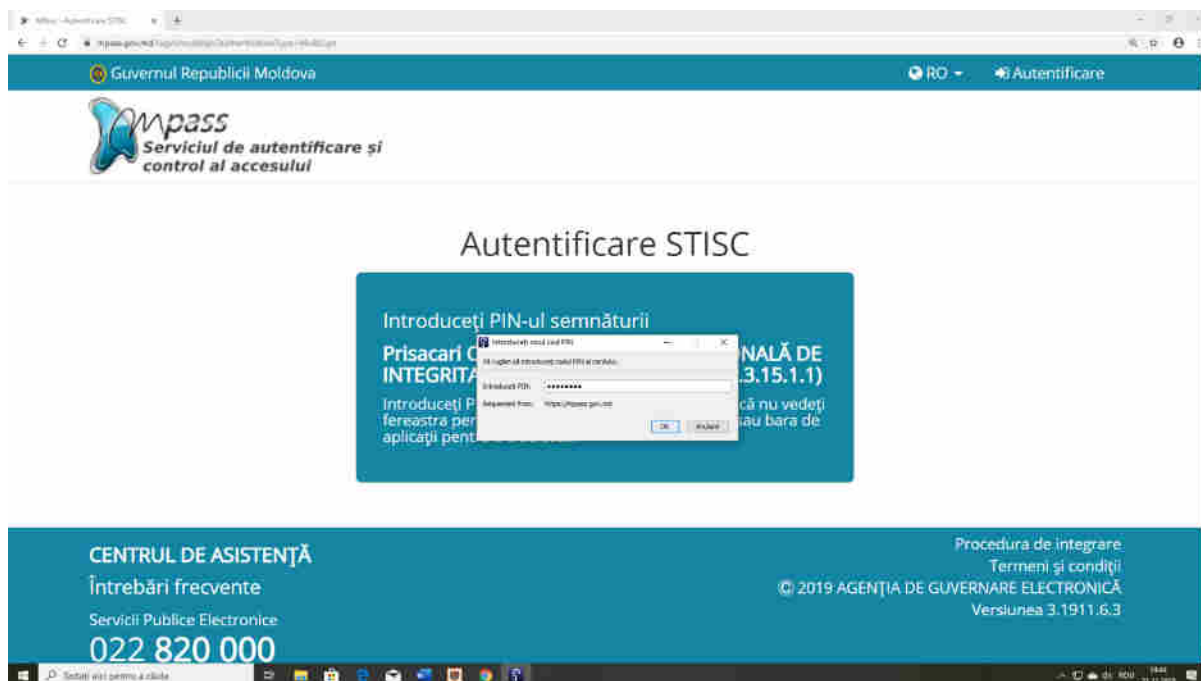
MPass - Autentificare STISC

mpass.gov.md/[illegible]

Guvernul Republicii Moldova

RO

Autentificare

mpass
Serviciul de autentificare și control al accesului

Autentificare STISC

Introduceți PIN-ul semnăturii

Prisacari C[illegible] NALĂ DE INTEGRITA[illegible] 3.15.1.1)

Introduceți P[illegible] că nu vedeți fereastra per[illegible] sau bara de aplicații pent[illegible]

Introduceți codul PIN

Vă rugăm să introduceți codul PIN al cardului.

Introduceți PIN: ••••••••

Requested from: https://mpass.gov.md

OK

Anulare

CENTRUL DE ASISTENȚĂ

Întrebări frecvente

Servicii Publice Electronice

022 820 000

Procedura de integrare

Termeni și condiții

© 2019 AGENȚIA DE GUVERNARE ELECTRONICĂ

Versiunea 3.1911.6.3

Tastați aici pentru a căuta

ROU